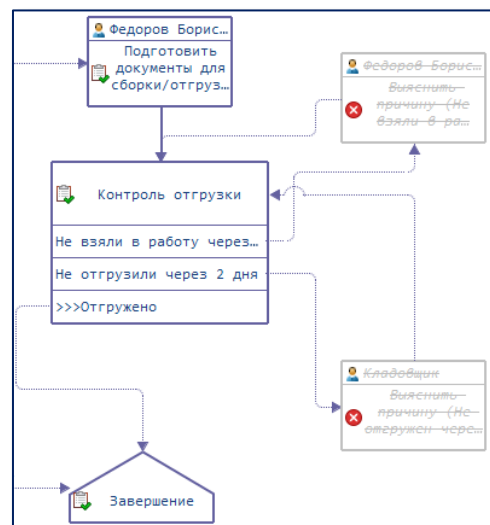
Федоров Борис…
Подготовить документы для сборки/отгруз…

Федоров Борис…
Выяснить причину (Не взяли в ра…

Контроль отгрузки
Не взяли в работу через…
Не отгрузили через 2 дня
>>>Отгружено

Кладовщик
Выяснить причину (Не отгружен чере…

Завершение